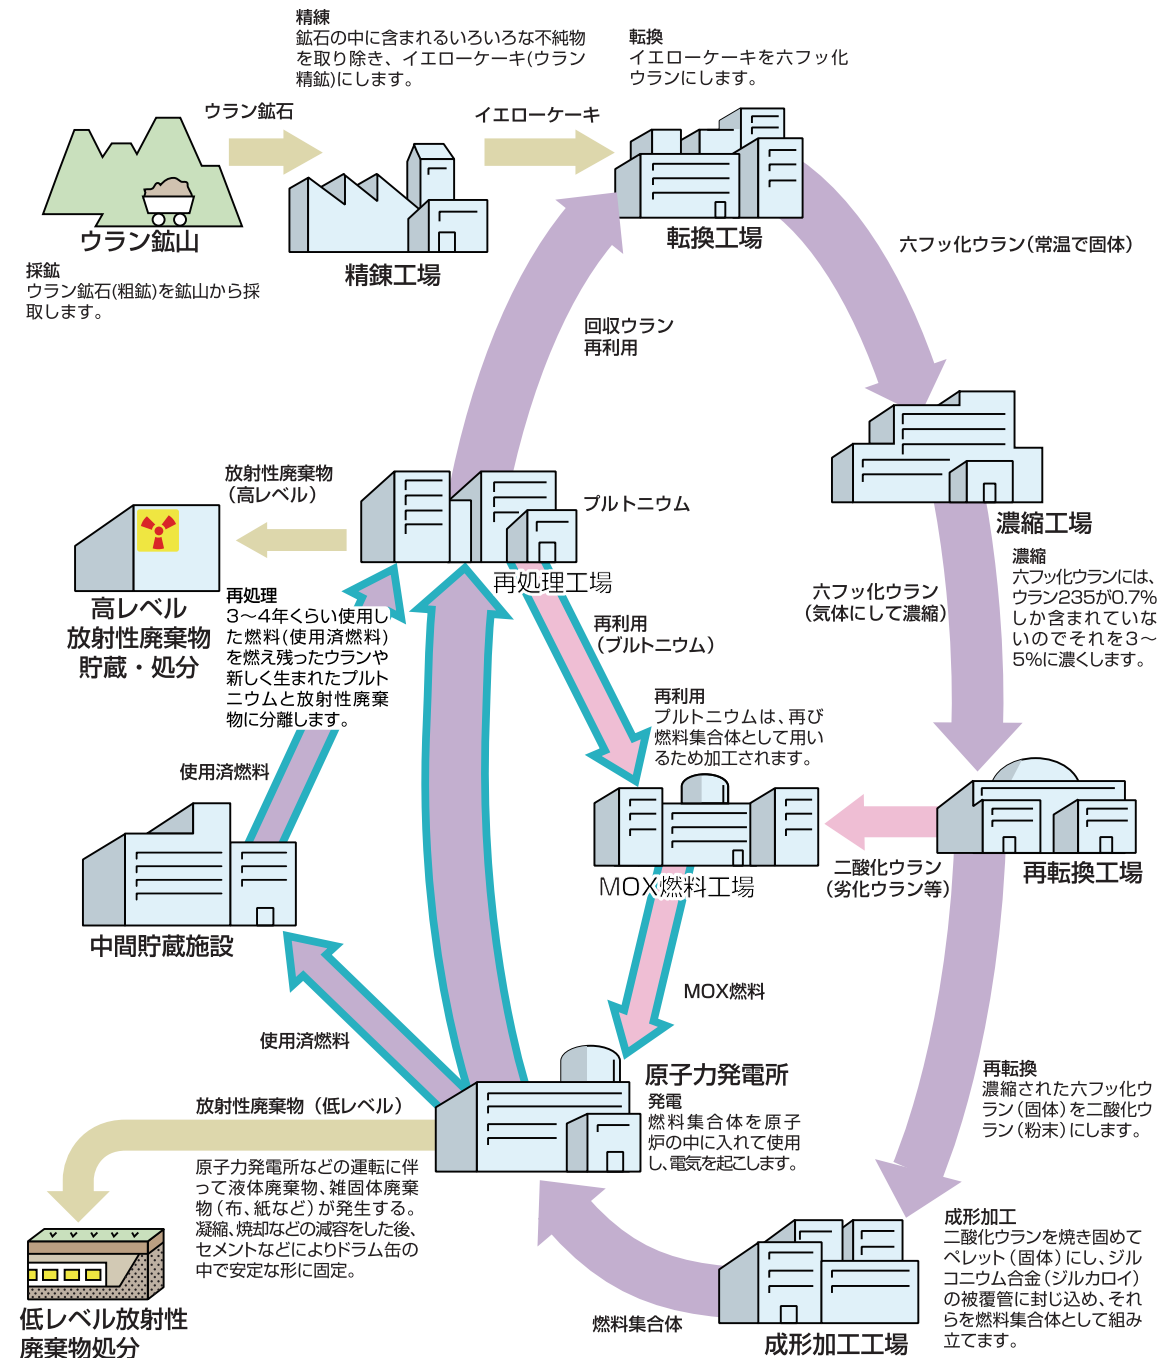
精錬
鉱石の中に含まれるいろいろな不純物を取り除き、イエローケーキ(ウラン精鉱)にします。

転換
イエローケーキを六フッ化ウランにします。

ウラン鉱石

イエローケーキ

ウラン鉱山

精錬工場

転換工場

採鉱
ウラン鉱石(粗鉱)を鉱山から採取します。

六フッ化ウラン(常温で固体)

回収ウラン
再利用

放射性廃棄物
(高レベル)

プルトニウム

濃縮工場

濃縮
六フッ化ウランには、ウラン235が0.7%しか含まれていないのでそれを3~5%に濃くします。

高レベル
放射性廃棄物
貯蔵・処分

再処理工場

六フッ化ウラン
(気体にして濃縮)

再処理
3~4年くらい使用した燃料(使用済燃料)を燃え残ったウランや新しく生まれたプルトニウムと放射性廃棄物に分離します。

再利用
(プルトニウム)

再利用
プルトニウムは、再び燃料集合体として用いるため加工されます。

使用済燃料

MOX燃料工場

二酸化ウラン
(劣化ウラン等)

再転換工場

中間貯蔵施設

MOX燃料

使用済燃料

原子力発電所

発電
燃料集合体を原子炉の中に入れて使用し、電気を起こします。

再転換
濃縮された六フッ化ウラン(固体)を二酸化ウラン(粉末)にします。

放射性廃棄物(低レベル)

原子力発電所などの運転に伴って液体廃棄物、雑固体廃棄物(布、紙など)が発生する。凝縮、焼却などの減容をした後、セメントなどによりドラム缶の中で安定な形に固定。

成形加工
二酸化ウランを焼き固めてペレット(固体)にし、ジルコニウム合金(ジルカロイ)の被覆管に封じ込め、それらを燃料集合体として組み立てます。

低レベル放射性
廃棄物処分

燃料集合体

成形加工工場